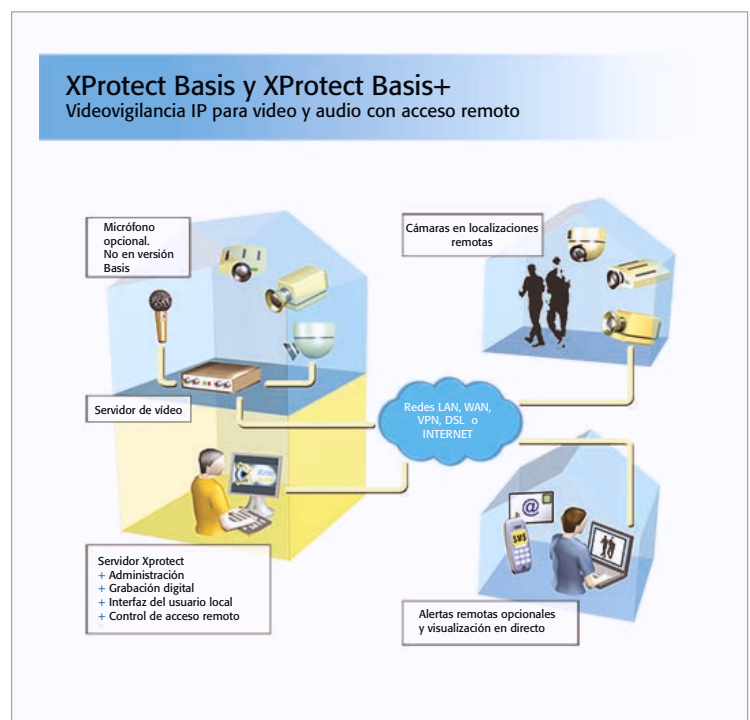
XProtect Basis y XProtect Basis+
Videovigilancia IP para video y audio con acceso remoto

Micrófono opcional. No en versión Basis

Cámaras en localizaciones remotas

Servidor de vídeo

Redes LAN, WAN, VPN, DSL o INTERNET

Servidor Xprotect
+ Administración
+ Grabación digital
+ Interfaz del usuario local
+ Control de acceso remoto

Alertas remotas opcionales y visualización en directo